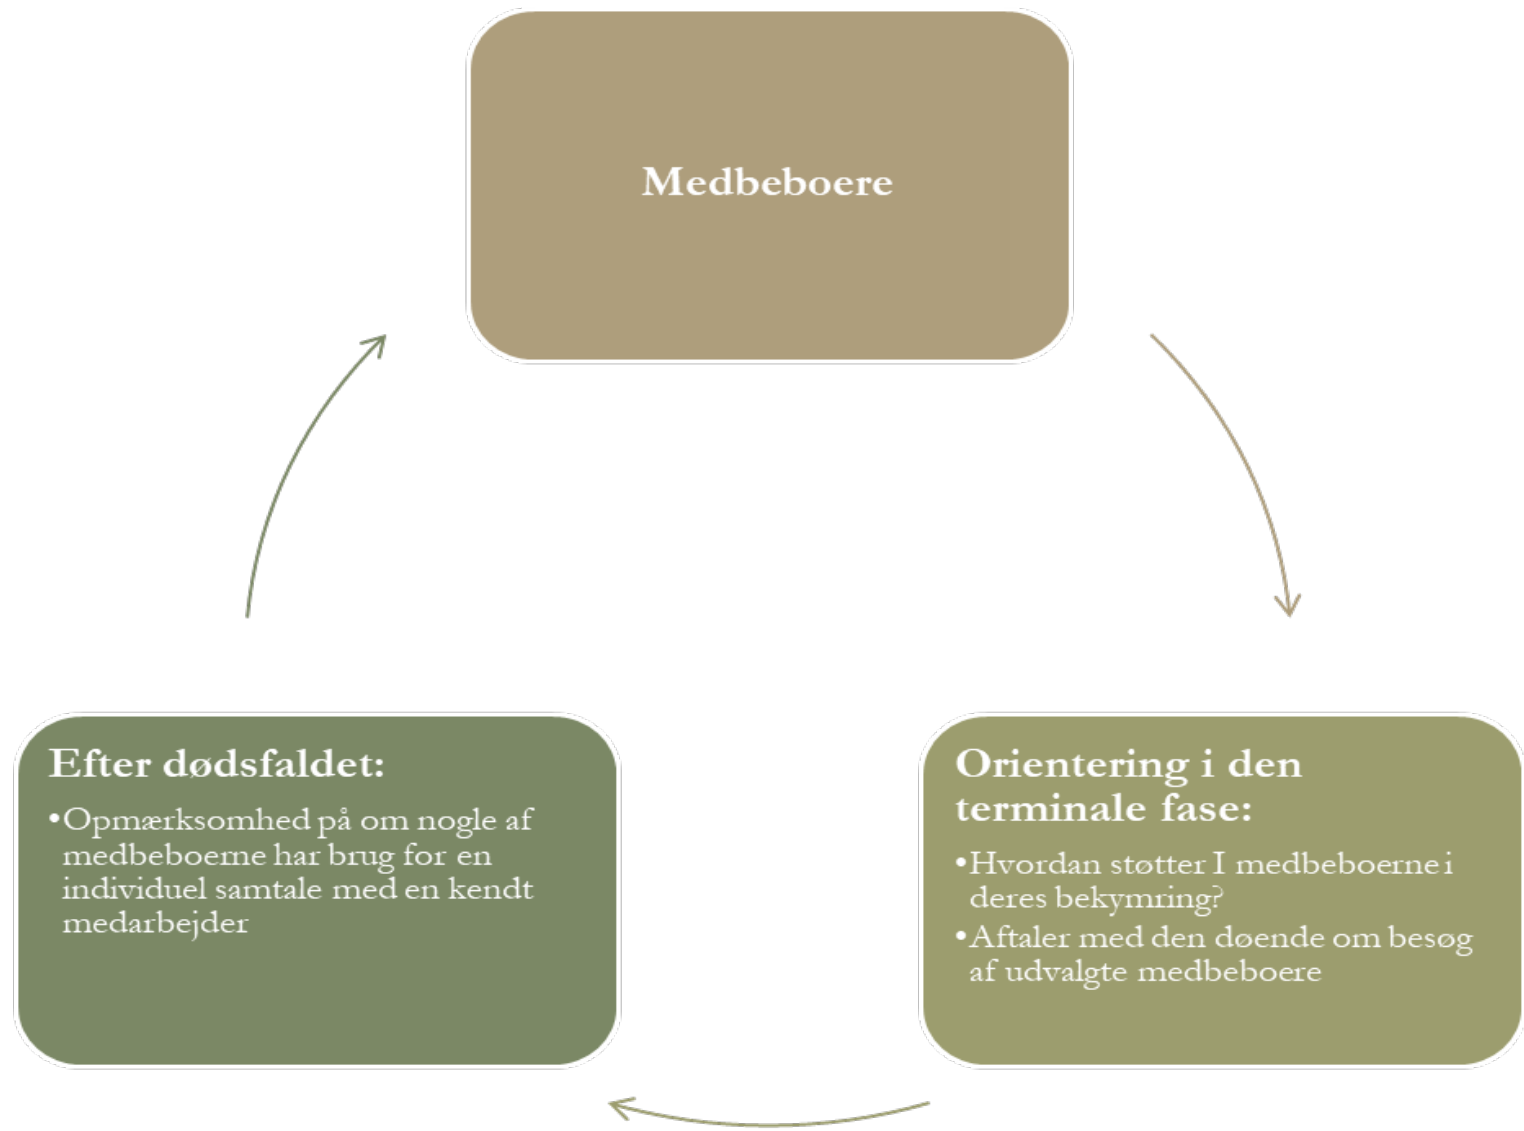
Medbeboere

Orientering i den terminale fase:

- Hvordan støtter I medbeboerne i deres bekymring?
- Aftaler med den døende om besøg af udvalgte medbeboere

Efter dødsfaldet:

- Opmærksomhed på om nogle af medbeboerne har brug for en individuel samtale med en kendt medarbejder